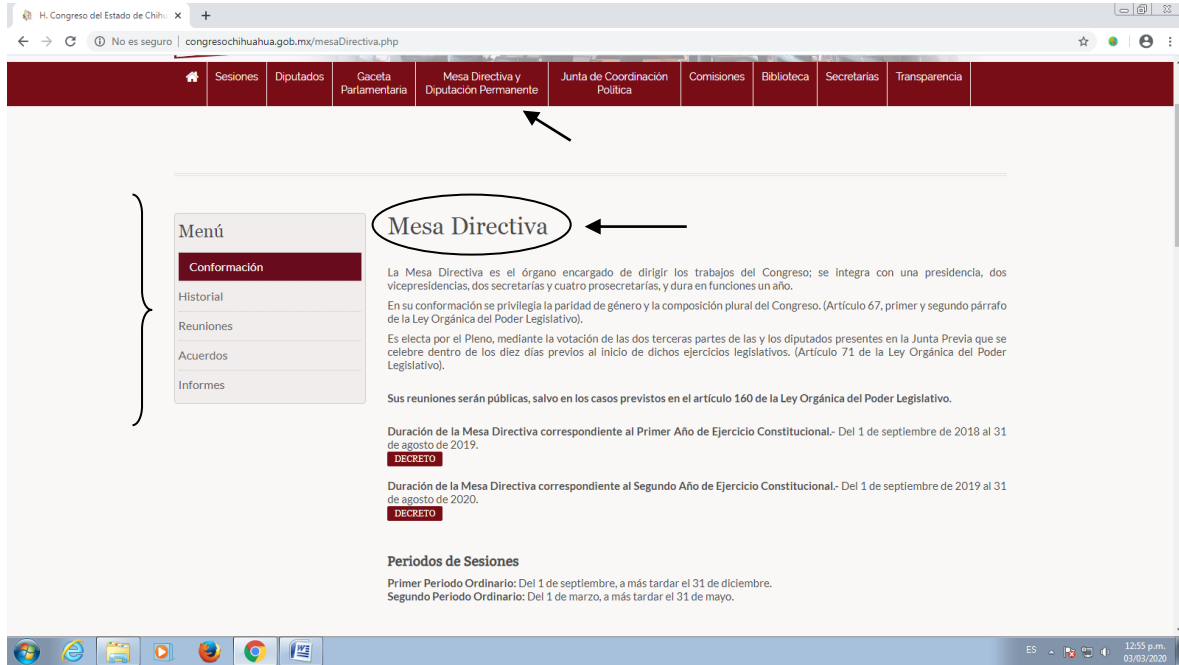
H. Congreso del Estado de Chihu ×

No es seguro | congresochihuahua.gob.mx/mesaDirectiva.php

Sesiones | Diputados | Gaceta Parlamentaria | Mesa Directiva y Diputación Permanente | Junta de Coordinación Política | Comisiones | Biblioteca | Secretarias | Transparencia

Menú

Conformación

Historial

Reuniones

Acuerdos

Informes

Mesa Directiva

La Mesa Directiva es el órgano encargado de dirigir los trabajos del Congreso; se integra con una presidencia, dos vicepresidencias, dos secretarías y cuatro prosecretarías, y dura en funciones un año.

En su conformación se privilegia la paridad de género y la composición plural del Congreso. (Artículo 67, primer y segundo párrafo de la Ley Orgánica del Poder Legislativo).

Es electa por el Pleno, mediante la votación de las dos terceras partes de las y los diputados presentes en la Junta Previa que se celebre dentro de los diez días previos al inicio de dichos ejercicios legislativos. (Artículo 71 de la Ley Orgánica del Poder Legislativo).

Sus reuniones serán públicas, salvo en los casos previstos en el artículo 160 de la Ley Orgánica del Poder Legislativo.

Duración de la Mesa Directiva correspondiente al Primer Año de Ejercicio Constitucional.- Del 1 de septiembre de 2018 al 31 de agosto de 2019.

DECRETO

Duración de la Mesa Directiva correspondiente al Segundo Año de Ejercicio Constitucional.- Del 1 de septiembre de 2019 al 31 de agosto de 2020.

DECRETO

Periodos de Sesiones

Primer Periodo Ordinario: Del 1 de septiembre, a más tardar el 31 de diciembre.
Segundo Periodo Ordinario: Del 1 de marzo, a más tardar el 31 de mayo.

ES 12:55 p.m. 03/03/2020